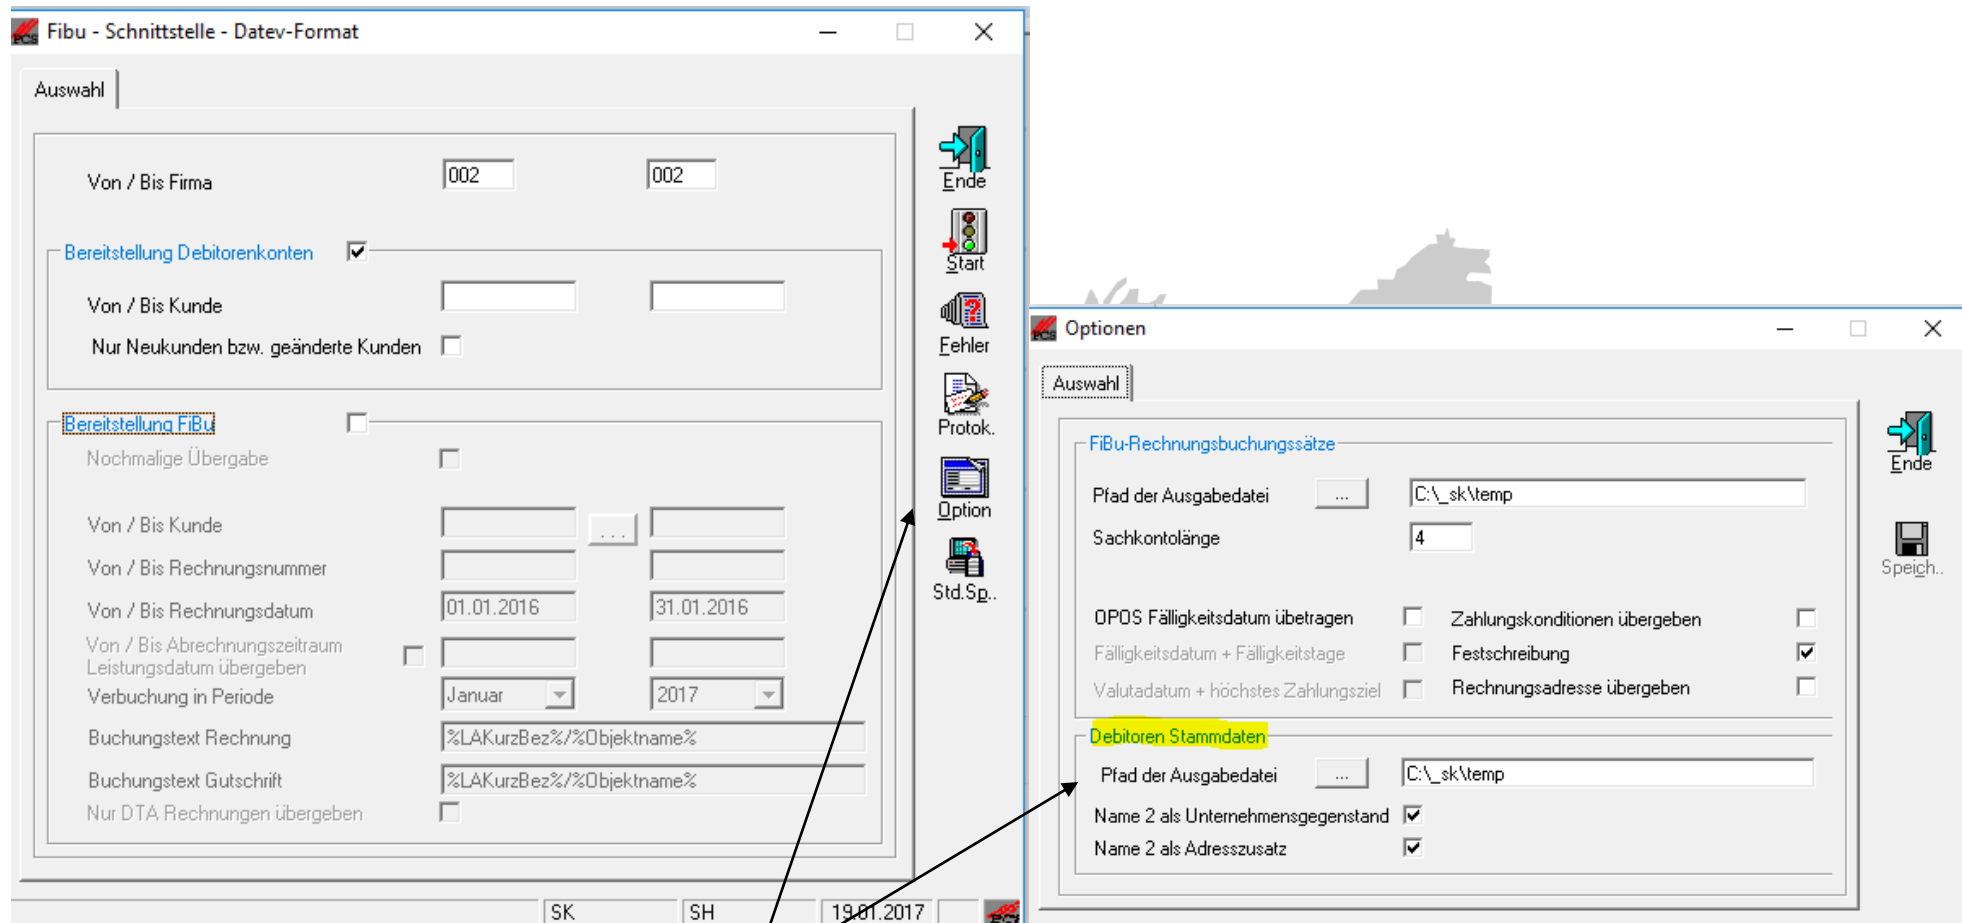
Fibu - Schnittstelle - Datev-Format

Auswahl

Von / Bis Firma 002 002

Bereitstellung Debitorenkonten

Von / Bis Kunde

Nur Neukunden bzw. geänderte Kunden

Bereitstellung FiBu

Nochmalige Übergabe

Von / Bis Kunde ...

Von / Bis Rechnungsnummer

Von / Bis Rechnungsdatum 01.01.2016 31.01.2016

Von / Bis Abrechnungszeitraum Leistungsdatum übergeben

Verbuchung in Periode Januar 2017

Buchungstext Rechnung %LAKurzBez%/%Objektname%

Buchungstext Gutschrift %LAKurzBez%/%Objektname%

Nur DTA Rechnungen übergeben

Ende

Start

Fehler

Protok.

Option

Std.Sp..

SK SH 19.01.2017

Optionen

Auswahl

FiBu-Rechnungsbuchungssätze

Pfad der Ausgabedatei ... C:\_sk\temp

Sachkontolänge 4

OPOS Fälligkeitsdatum übetragen

Zahlungskonditionen übergeben

Fälligkeitsdatum + Fälligkeitstage

Festschreibung

Valutadatum + höchstes Zahlungsziel

Rechnungsadresse übergeben

Debitoren Stammdaten

Pfad der Ausgabedatei ... C:\_sk\temp

Name 2 als Unternehmensgegenstand

Name 2 als Adresszusatz

Ende

Speich..